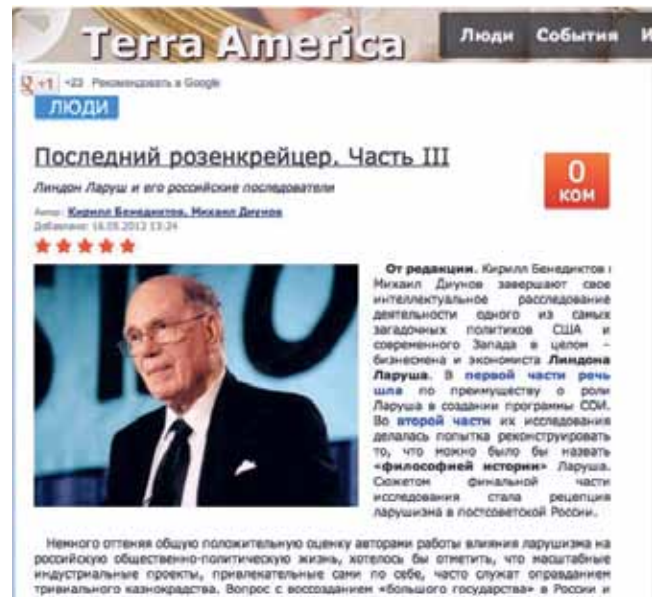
Terra America

Люди События И

+1 +23 Рекомендовать в Google

ЛЮДИ

Последний розенкрейцер. Часть III

0 КОМ

Линдон Ларуш и его российские последователи

Автор: Кирилл Бенедиктов, Михаил Диунов
Добавлено: 16.05.2013 13:24

От редакции. Кирилл Бенедиктов и Михаил Диунов завершают свое интеллектуальное расследование деятельности одного из самых загадочных политиков США и современного Запада в целом – бизнесмена и экономиста Линдона Ларуша. В первой части речь шла по преимуществу о роли Ларуша в создании программы СОИ. Во второй части их исследования делалась попытка реконструировать то, что можно было бы назвать «философией истории» Ларуша. Сюжетом финальной части исследования стала рецепция ларушизма в постсоветской России.

Немного оттеняя общую положительную оценку авторами работы влияния ларушизма на российскую общественно-политическую жизнь, хотелось бы отметить, что масштабные индустриальные проекты, привлекательные сами по себе, часто служат оправданием тривиального казнокрадства. Вопрос с воссозданием «большого государства» в России и